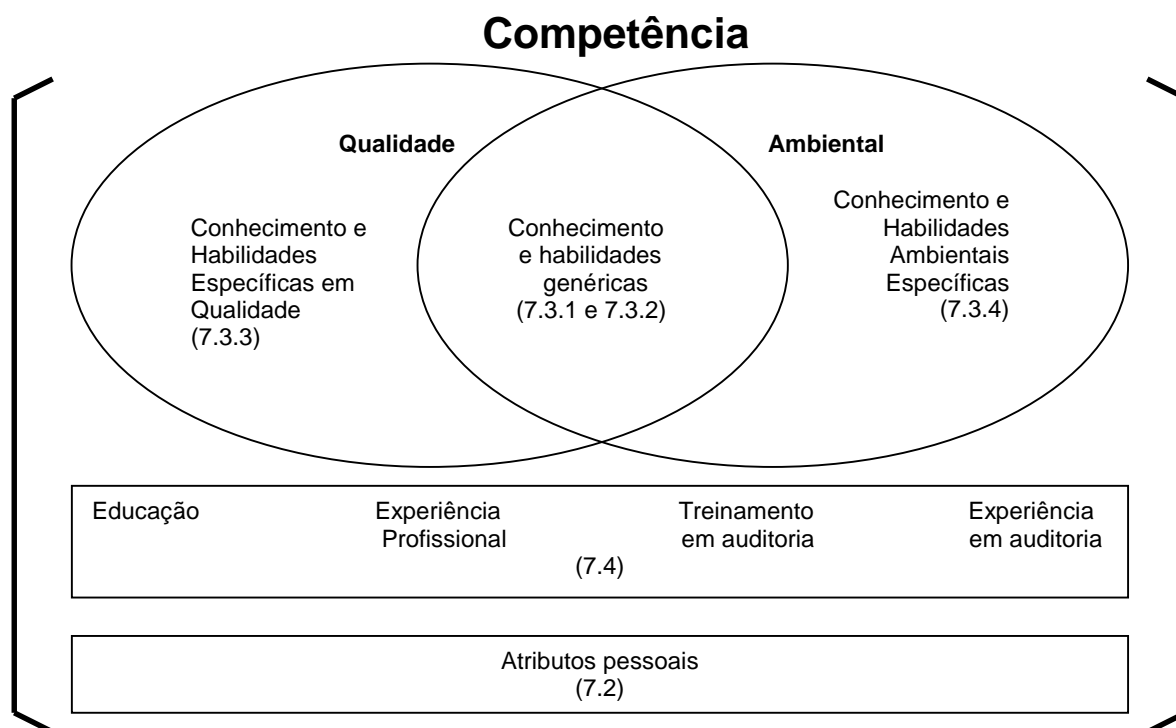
Competência

Qualidade

Ambiental

Conhecimento e Habilidades Específicas em Qualidade (7.3.3)

Conhecimento e habilidades genéricas (7.3.1 e 7.3.2)

Conhecimento e Habilidades Ambientais Específicas (7.3.4)

Educação

Experiência Profissional

Treinamento em auditoria

Experiência em auditoria

(7.4)

Atributos pessoais
(7.2)